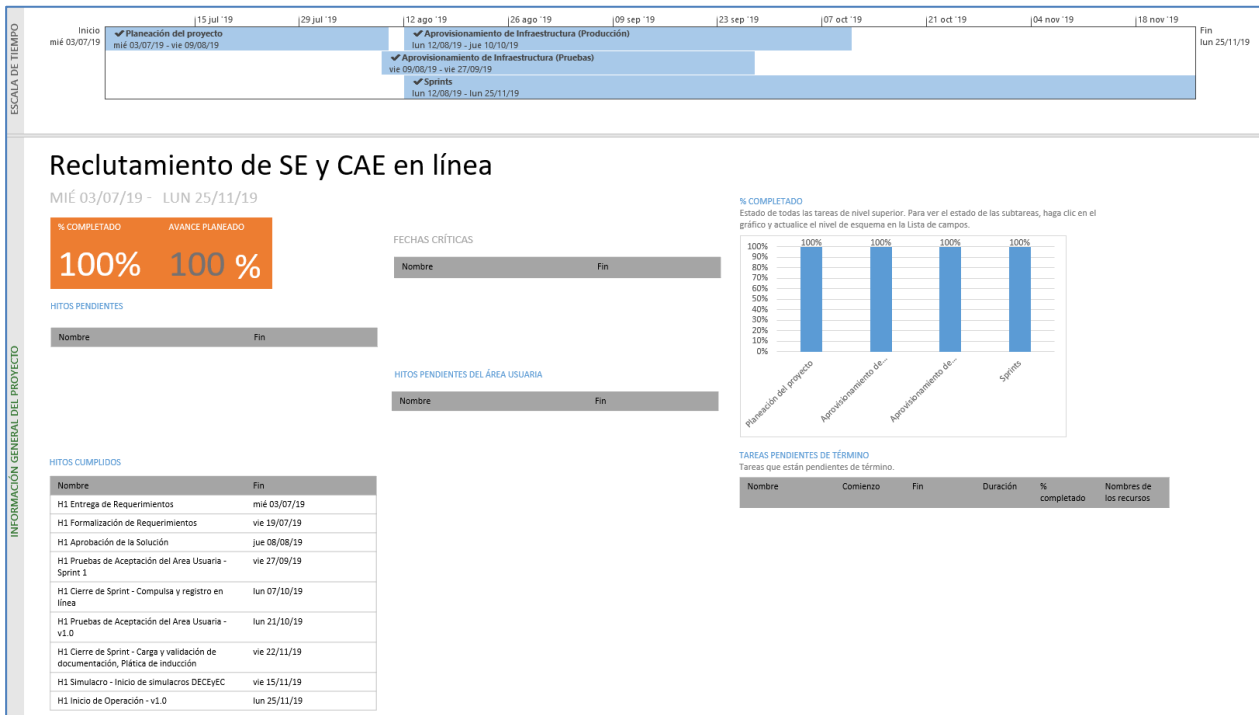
ESCALA DE TIEMPO

Inicio
mié 03/07/19

15 jul '19 | 29 jul '19 | 12 ago '19 | 26 ago '19 | 09 sep '19 | 23 sep '19 | 07 oct '19 | 21 oct '19 | 04 nov '19 | 18 nov '19

Fin
lun 25/11/19

✔Planeación del proyecto
mié 03/07/19 - vie 09/08/19

✔Aprovisionamiento de Infraestructura (Producción)
lun 12/08/19 - jue 10/10/19

✔Aprovisionamiento de Infraestructura (Pruebas)
vie 09/08/19 - vie 27/09/19

✔Sprints
lun 12/08/19 - lun 25/11/19

INFORMACIÓN GENERAL DEL PROYECTO

Reclutamiento de SE y CAE en línea

MIÉ 03/07/19 - LUN 25/11/19

% COMPLETADO
100%

AVANCE PLANEADO
100 %

HITOS PENDIENTES

| Nombre | Fin |
|---|---|

FECHAS CRÍTICAS

| Nombre | Fin |
|---|---|

HITOS PENDIENTES DEL ÁREA USUARIA

| Nombre | Fin |
|---|---|

% COMPLETADO
Estado de todas las tareas de nivel superior. Para ver el estado de las subtareas, haga clic en el gráfico y actualice el nivel de esquema en la Lista de campos.

100% 90% 80% 70% 60% 50% 40% 30% 20% 10% 0%

100% 100% 100% 100%

Planeación del proyecto
Aprovisionamiento de...
Aprovisionamiento de...
Sprints

HITOS CUMPLIDOS

| Nombre | Fin |
|---|---|
| H1 Entrega de Requerimientos | mié 03/07/19 |
| H1 Formalización de Requerimientos | vie 19/07/19 |
| H1 Aprobación de la Solución | jue 08/08/19 |
| H1 Pruebas de Aceptación del Area Usuaria - Sprint 1 | vie 27/09/19 |
| H1 Cierre de Sprint - Compulsa y registro en línea | lun 07/10/19 |
| H1 Pruebas de Aceptación del Area Usuaria - v1.0 | lun 21/10/19 |
| H1 Cierre de Sprint - Carga y validación de documentación, Plática de inducción | vie 22/11/19 |
| H1 Simulacro - Inicio de simulacros DECEyEC | vie 15/11/19 |
| H1 Inicio de Operación - v1.0 | lun 25/11/19 |

TAREAS PENDIENTES DE TÉRMINO
Tareas que están pendientes de término.

| Nombre | Comienzo | Fin | Duración | % completado | Nombres de los recursos |
|---|---|---|---|---|---|